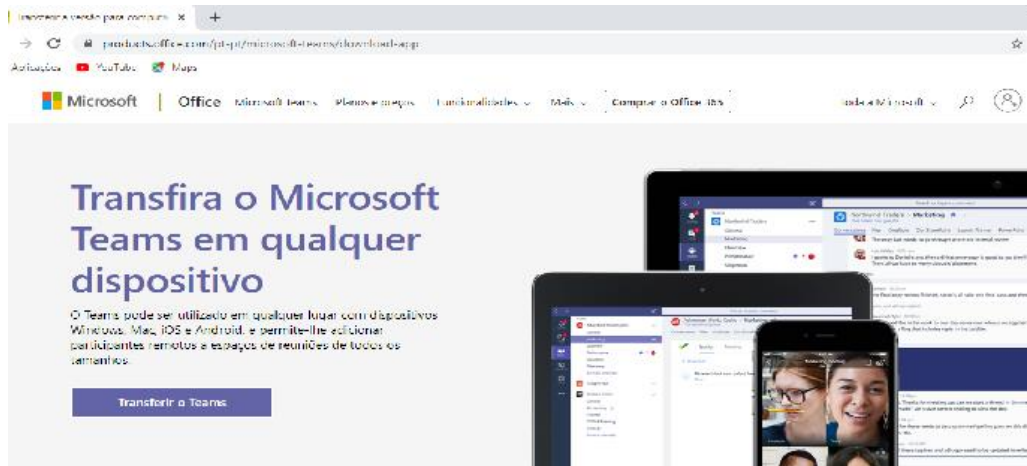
Importar a versão para computador ×
products.office.com/pt-pt/microsoft-teams/download-app
Aplicações YouTube Maps
Microsoft | Office Microsoft Teams Planos e preços Funcionalidades ⌄ Mais ⌄ Comprar o Office 365
Todo a Microsoft ⌄

Transfira o Microsoft Teams em qualquer dispositivo

O Teams pode ser utilizado em qualquer lugar com dispositivos Windows, Mac, iOS e Android, e permite-lhe adicionar participantes remotos a espaços de reuniões de todos os tamanhos.

Transferir o Teams